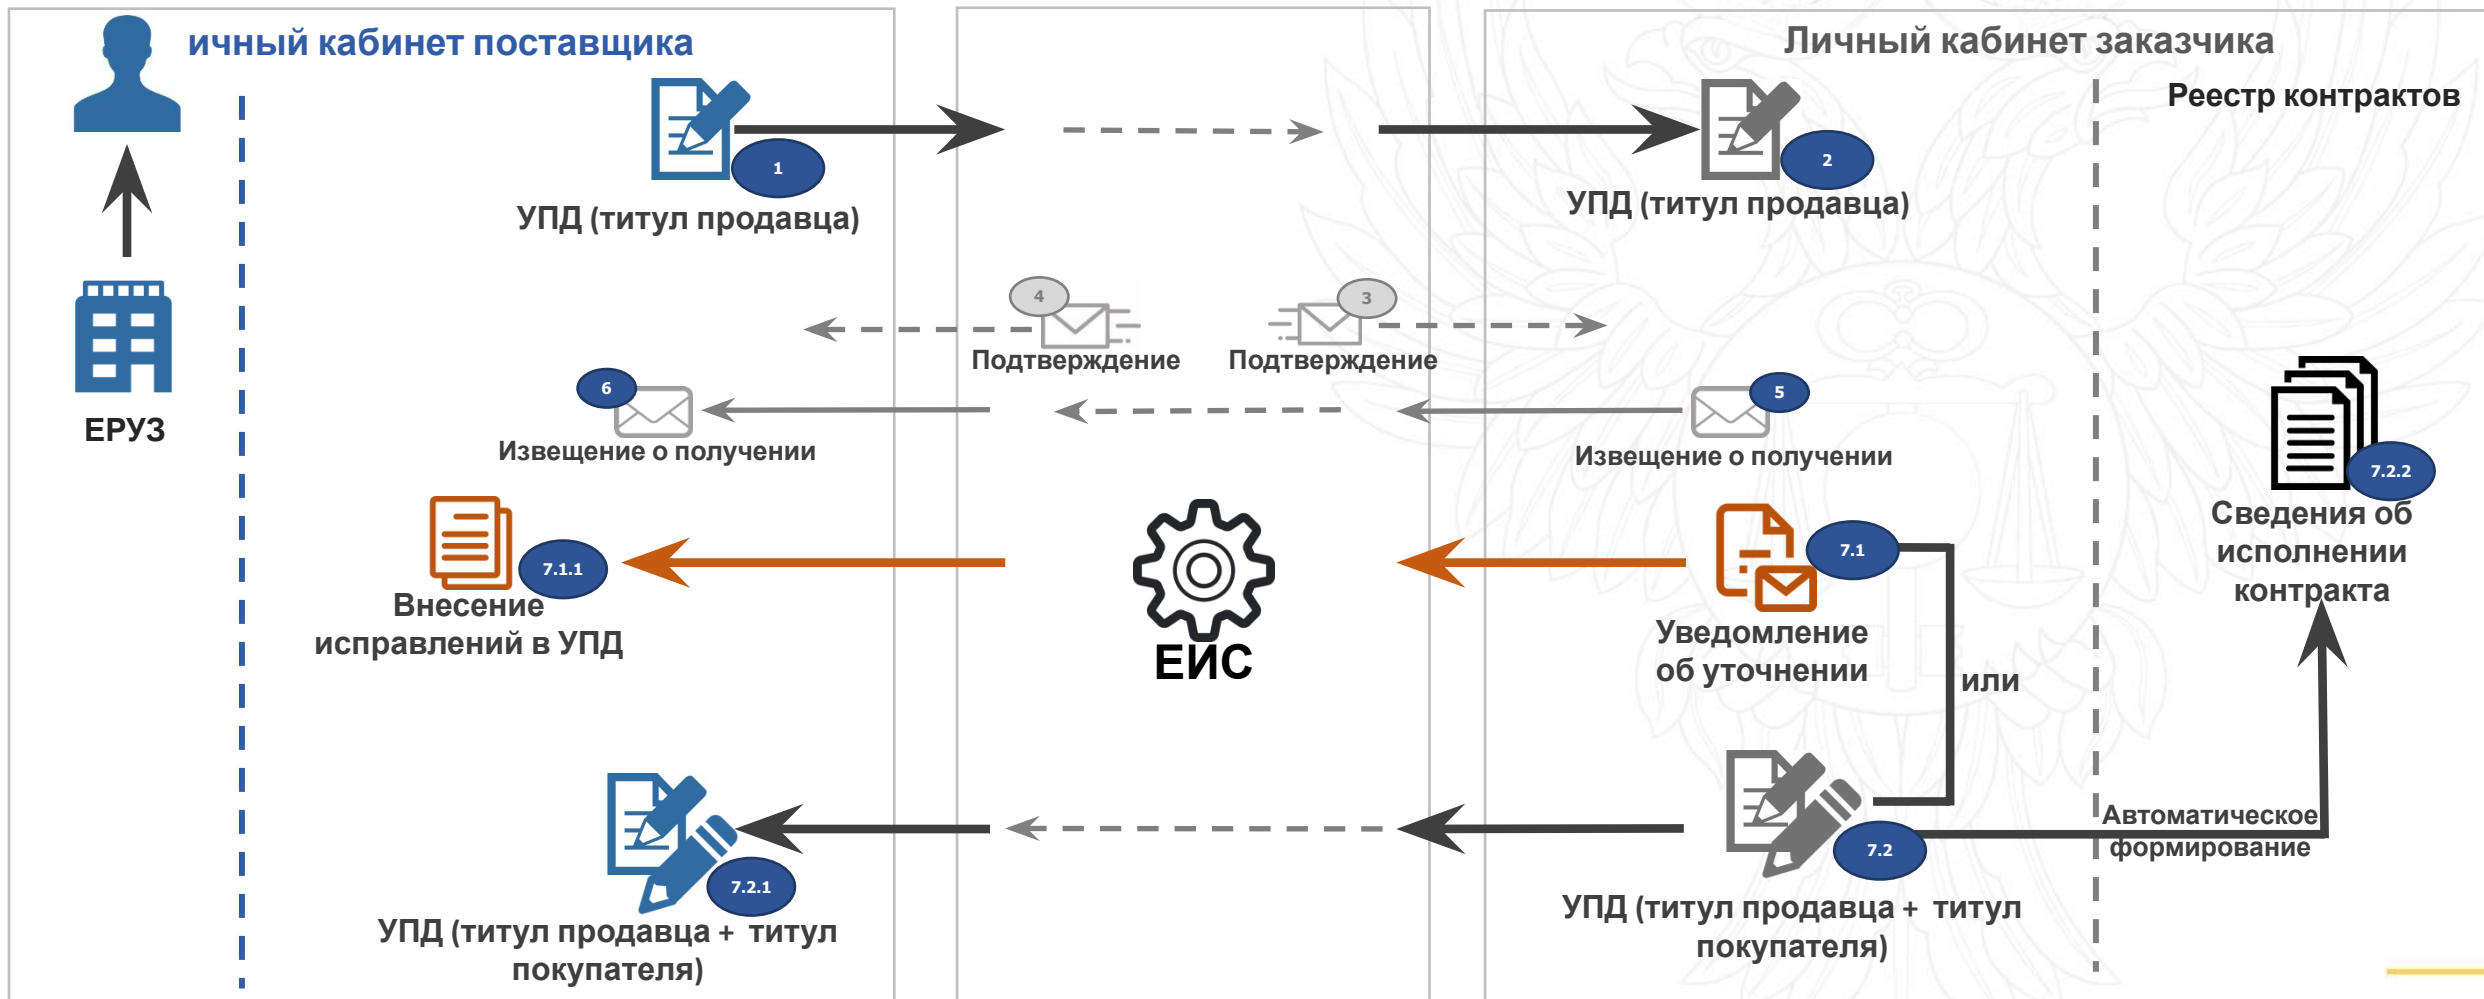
ичный кабинет поставщика

Личный кабинет заказчика

Реестр контрактов

1

УПД (титул продавца)

2

УПД (титул продавца)

ЕРУЗ

4

Подтверждение

3

Подтверждение

6

Извещение о получении

5

Извещение о получении

7.2.2

Сведения об исполнении контракта

7.1.1

Внесение исправлений в УПД

ЕИС

7.1

Уведомление об уточнении

или

Автоматическое формирование

7.2.1

УПД (титул продавца + титул покупателя)

7.2

УПД (титул продавца + титул покупателя)